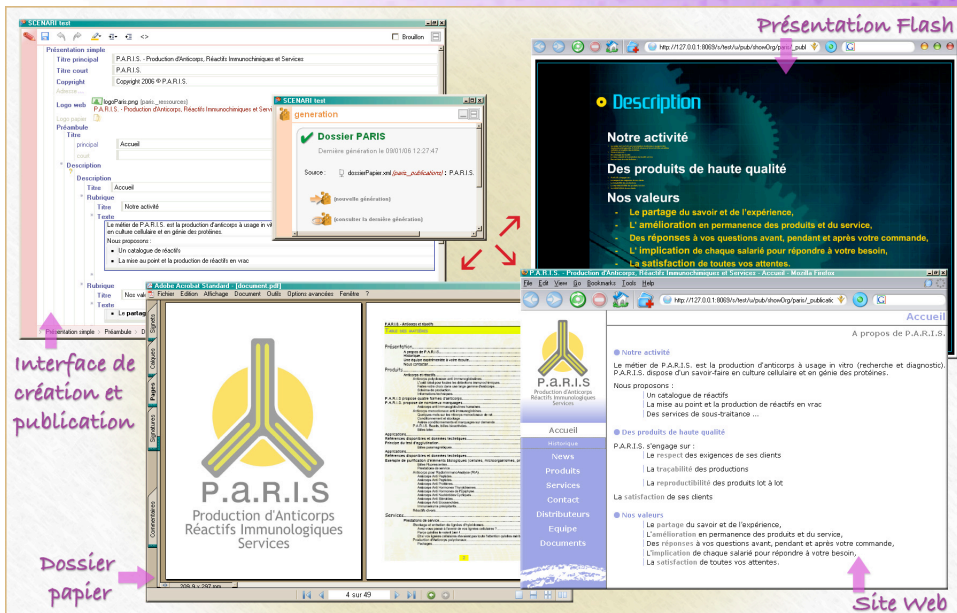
Présentation Flash

SCENARI test
Brouillon
Présentation simple
Titre principal P.A.R.I.S. - Production d'Anticorps, Réactifs Immunochimiques et Services
Titre court P.A.R.I.S.
Copyright Copyright 2006 © P.A.R.I.S.
Adresse
Logo web logoParis.png (paris_ressources)
P.A.R.I.S. - Production d'Anticorps, Réactifs Immunochimiques et Servi
Logo papier
Préambule
Titre
principal Accueil
court
Description
Description
Titre Accueil
Rubrique
Titre Notre activité
Texte
Le métier de P.A.R.I.S. est la production d'anticorps à usage in vi en culture cellulaire et en génie des protéines.
Nous proposons :
Un catalogue de réactifs
La mise au point et la production de réactifs en vrac
Rubrique
Titre Nos val
Texte
Le partag
Présentation simple > Préambule > D

SCENARI test
generation
Dossier PARIS
Dernière génération le 09/01/06 12:27:47
Source: dossierPapier.xml (paris_publications) : P.A.R.I.S.
(nouvelle génération)
(consulter la dernière génération)

http://127.0.0.1:8069/s/test/u/pub/showOrg/paris/_publ
Description
Notre activité
Des produits de haute qualité
Nos valeurs
Le partage du savoir et de l'expérience,
L' amélioration en permanence des produits et du service,
Des réponses à vos questions avant, pendant et après votre commande,
L' implication de chaque salarié pour répondre à votre besoin,
La satisfaction de toutes vos attentes.

Adobe Acrobat Standard - [document.pdf]
Fichier Edition Affichage Document Outils Options avancées Fenêtre ?
Signets Calques Pages Signatures Commentaires
P.a.R.I.S
Production d'Anticorps
Réactifs Immunologiques
Services
209,9 x 297 mm
4 sur 49

P.A.R.I.S. - Production d'Anticorps, Réactifs Immunochimiques et Services - Accueil - Mozilla Firefox
File Edit View Go Bookmarks Tools Help
http://127.0.0.1:8069/s/test/u/pub/showOrg/paris/_publicatic
Accueil
A propos de P.A.R.I.S.
P.a.R.I.S
Production d'Anticorps
Réactifs Immunologiques
Services
Notre activité
Le métier de P.A.R.I.S. est la production d'anticorps à usage in vitro (recherche et diagnostic). P.A.R.I.S. dispose d'un savoir-faire en culture cellulaire et en génie des protéines.
Nous proposons :
Un catalogue de réactifs
La mise au point et la production de réactifs en vrac
Des services de sous-traitance ...
Des produits de haute qualité
P.A.R.I.S. s'engage sur :
Le respect des exigences de ses clients
La traçabilité des productions
La reproductibilité des produits lot à lot
La satisfaction de ses clients
Nos valeurs
Le partage du savoir et de l'expérience,
L'amélioration en permanence des produits et du service,
Des réponses à vos questions avant, pendant et après votre commande,
L'implication de chaque salarié pour répondre à votre besoin,
La satisfaction de toutes vos attentes.
Accueil
Historique
News
Produits
Services
Contact
Distributeurs
Equipe
Documents

Interface de création et publication
Dossier papier
Site Web